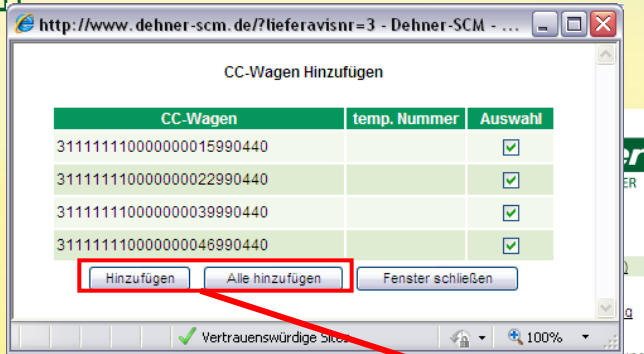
http://www.dehner-scm.de/?lieferavisnr=3 - Dehner-SCM - ...

CC-Wagen Hinzufügen

| CC-Wagen | temp. Nummer | Auswahl |
|---|---|---|
| 31111111000000001599044​0 | | ✓ |
| 31111111000000002299044​0 | | ✓ |
| 31111111000000003999044​0 | | ✓ |
| 31111111000000004699044​0 | | ✓ |

Hinzufügen Alle hinzufügen Fenster schließen

Vertrauenswürdige Sites 100%

er
ER